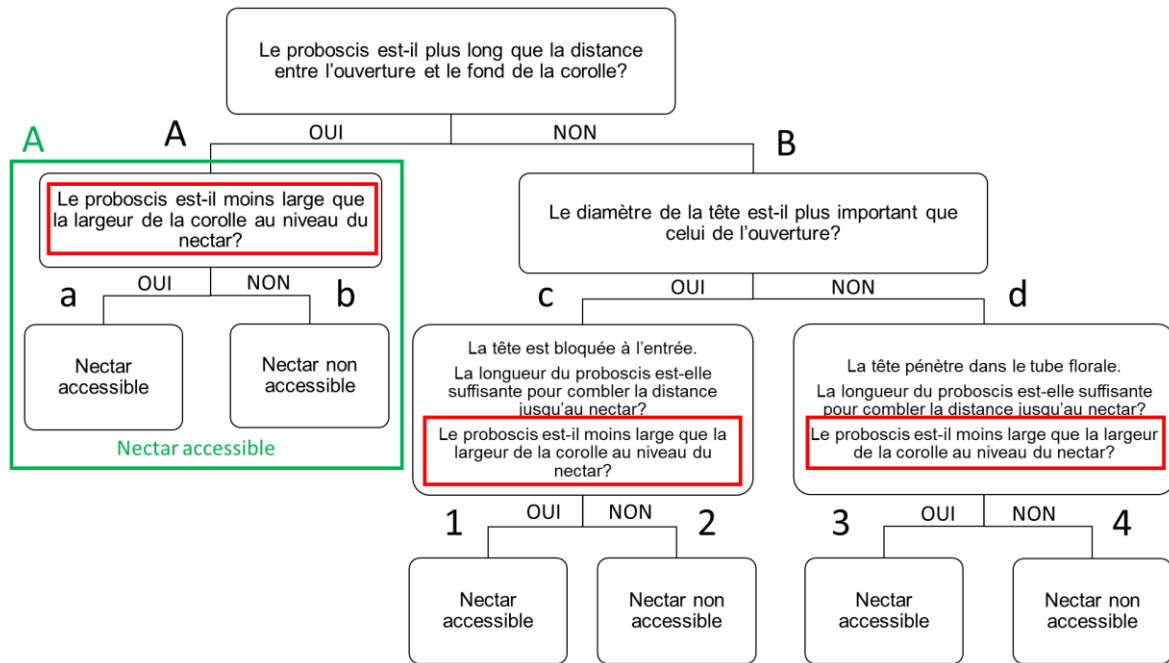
Le proboscis est-il plus long que la distance entre l'ouverture et le fond de la corolle?

A

OUI

NON

B

A

Le proboscis est-il moins large que la largeur de la corolle au niveau du nectar?

OUI

NON

a

b

Nectar accessible

Nectar non accessible

Nectar accessible

Le diamètre de la tête est-il plus important que celui de l'ouverture?

OUI

NON

c

d

La tête est bloquée à l'entrée.

La longueur du proboscis est-elle suffisante pour combler la distance jusqu'au nectar?

Le proboscis est-il moins large que la largeur de la corolle au niveau du nectar?

1

OUI

NON

2

Nectar accessible

Nectar non accessible

La tête pénètre dans le tube florale.

La longueur du proboscis est-elle suffisante pour combler la distance jusqu'au nectar?

Le proboscis est-il moins large que la largeur de la corolle au niveau du nectar?

3

OUI

NON

4

Nectar accessible

Nectar non accessible